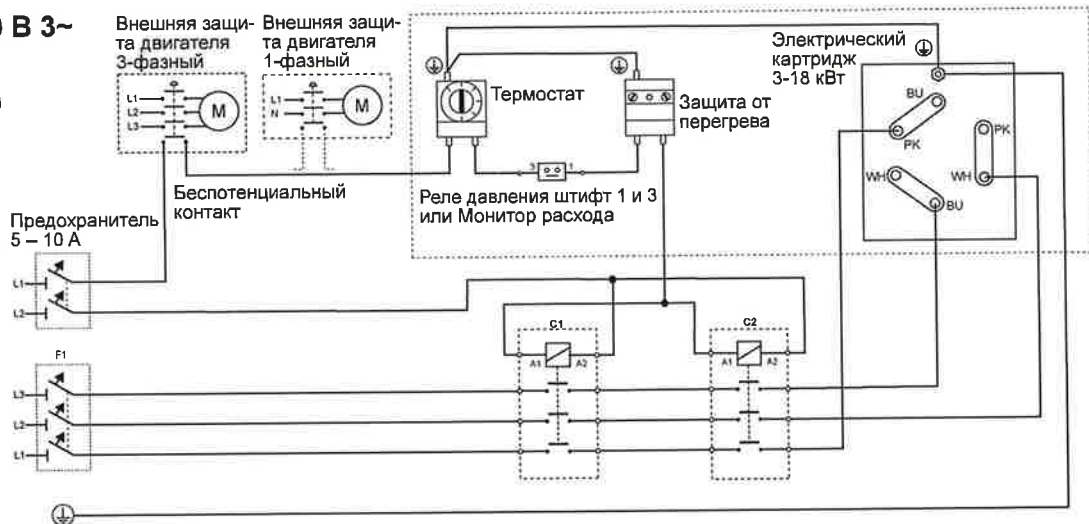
В 3~

Внешняя защита двигателя 3-фазный

Внешняя защита двигателя 1-фазный

L1
L2
L3
M

L1
N
M

Термостат

Защита от перегрева

Электрический картридж 3-18 кВт

BU
PK
PK
WH
WH
BU

3
1

Беспотенциальный контакт

Реле давления штифт 1 и 3 или Монитор расхода

Предохранитель 5 – 10 A

L1
L2

C1
A1
A2

C2
A1
A2

F1
L3
L2
L1